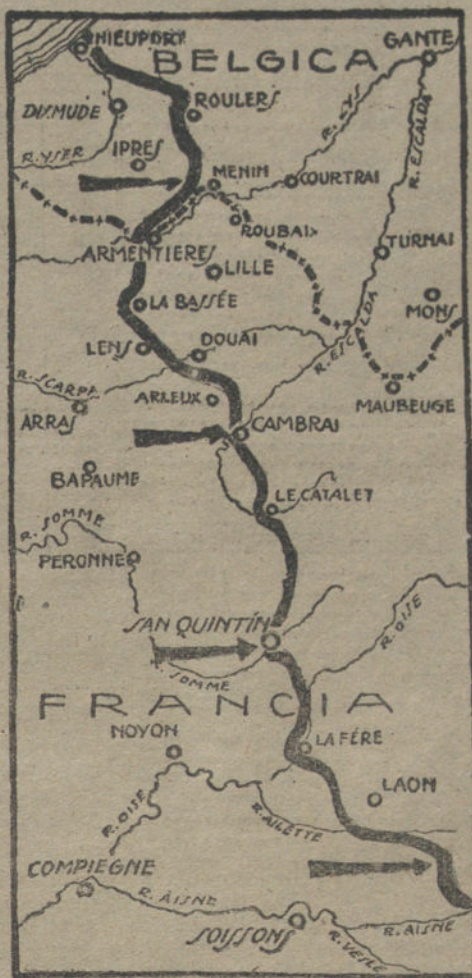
NIEUPORT
BELGICA
GANTE
DIXMUDE
ROULERS
R. LYS
R. ESCALDA
R. YSER
IPRES
MENIN
COURTRAI
ROUBAIX
TURNAI
ARMENTIERES
LILLE
LA BASSÉE
MONS
R. ESCALDA
LENS
DOUAI
R. SCARPA
ARLEUX
MAUBEUGE
ARRAS
CAMBRAI
BAPAUME
R. SOMME
LE CATALET
PERONNE
R. OISE
SAN QUINTIN
R. SOMME
FRANCIA
NOYON
LA FÉRE
LAON
R. OISE
R. AILETTE
COMPIEGNE
R. AISNE
SOISSONS
R. VESLE
R. AISNE